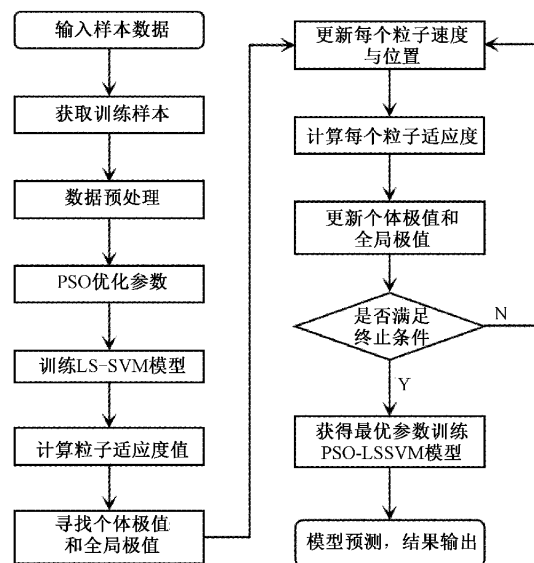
输入样本数据

获取训练样本

数据预处理

PSO优化参数

训练LS-SVM模型

计算粒子适应度值

寻找个体极值和全局极值

更新每个粒子速度与位置

计算每个粒子适应度

更新个体极值和全局极值

是否满足终止条件

N

Y

获得最优参数训练PSO-LSSVM模型

模型预测，结果输出